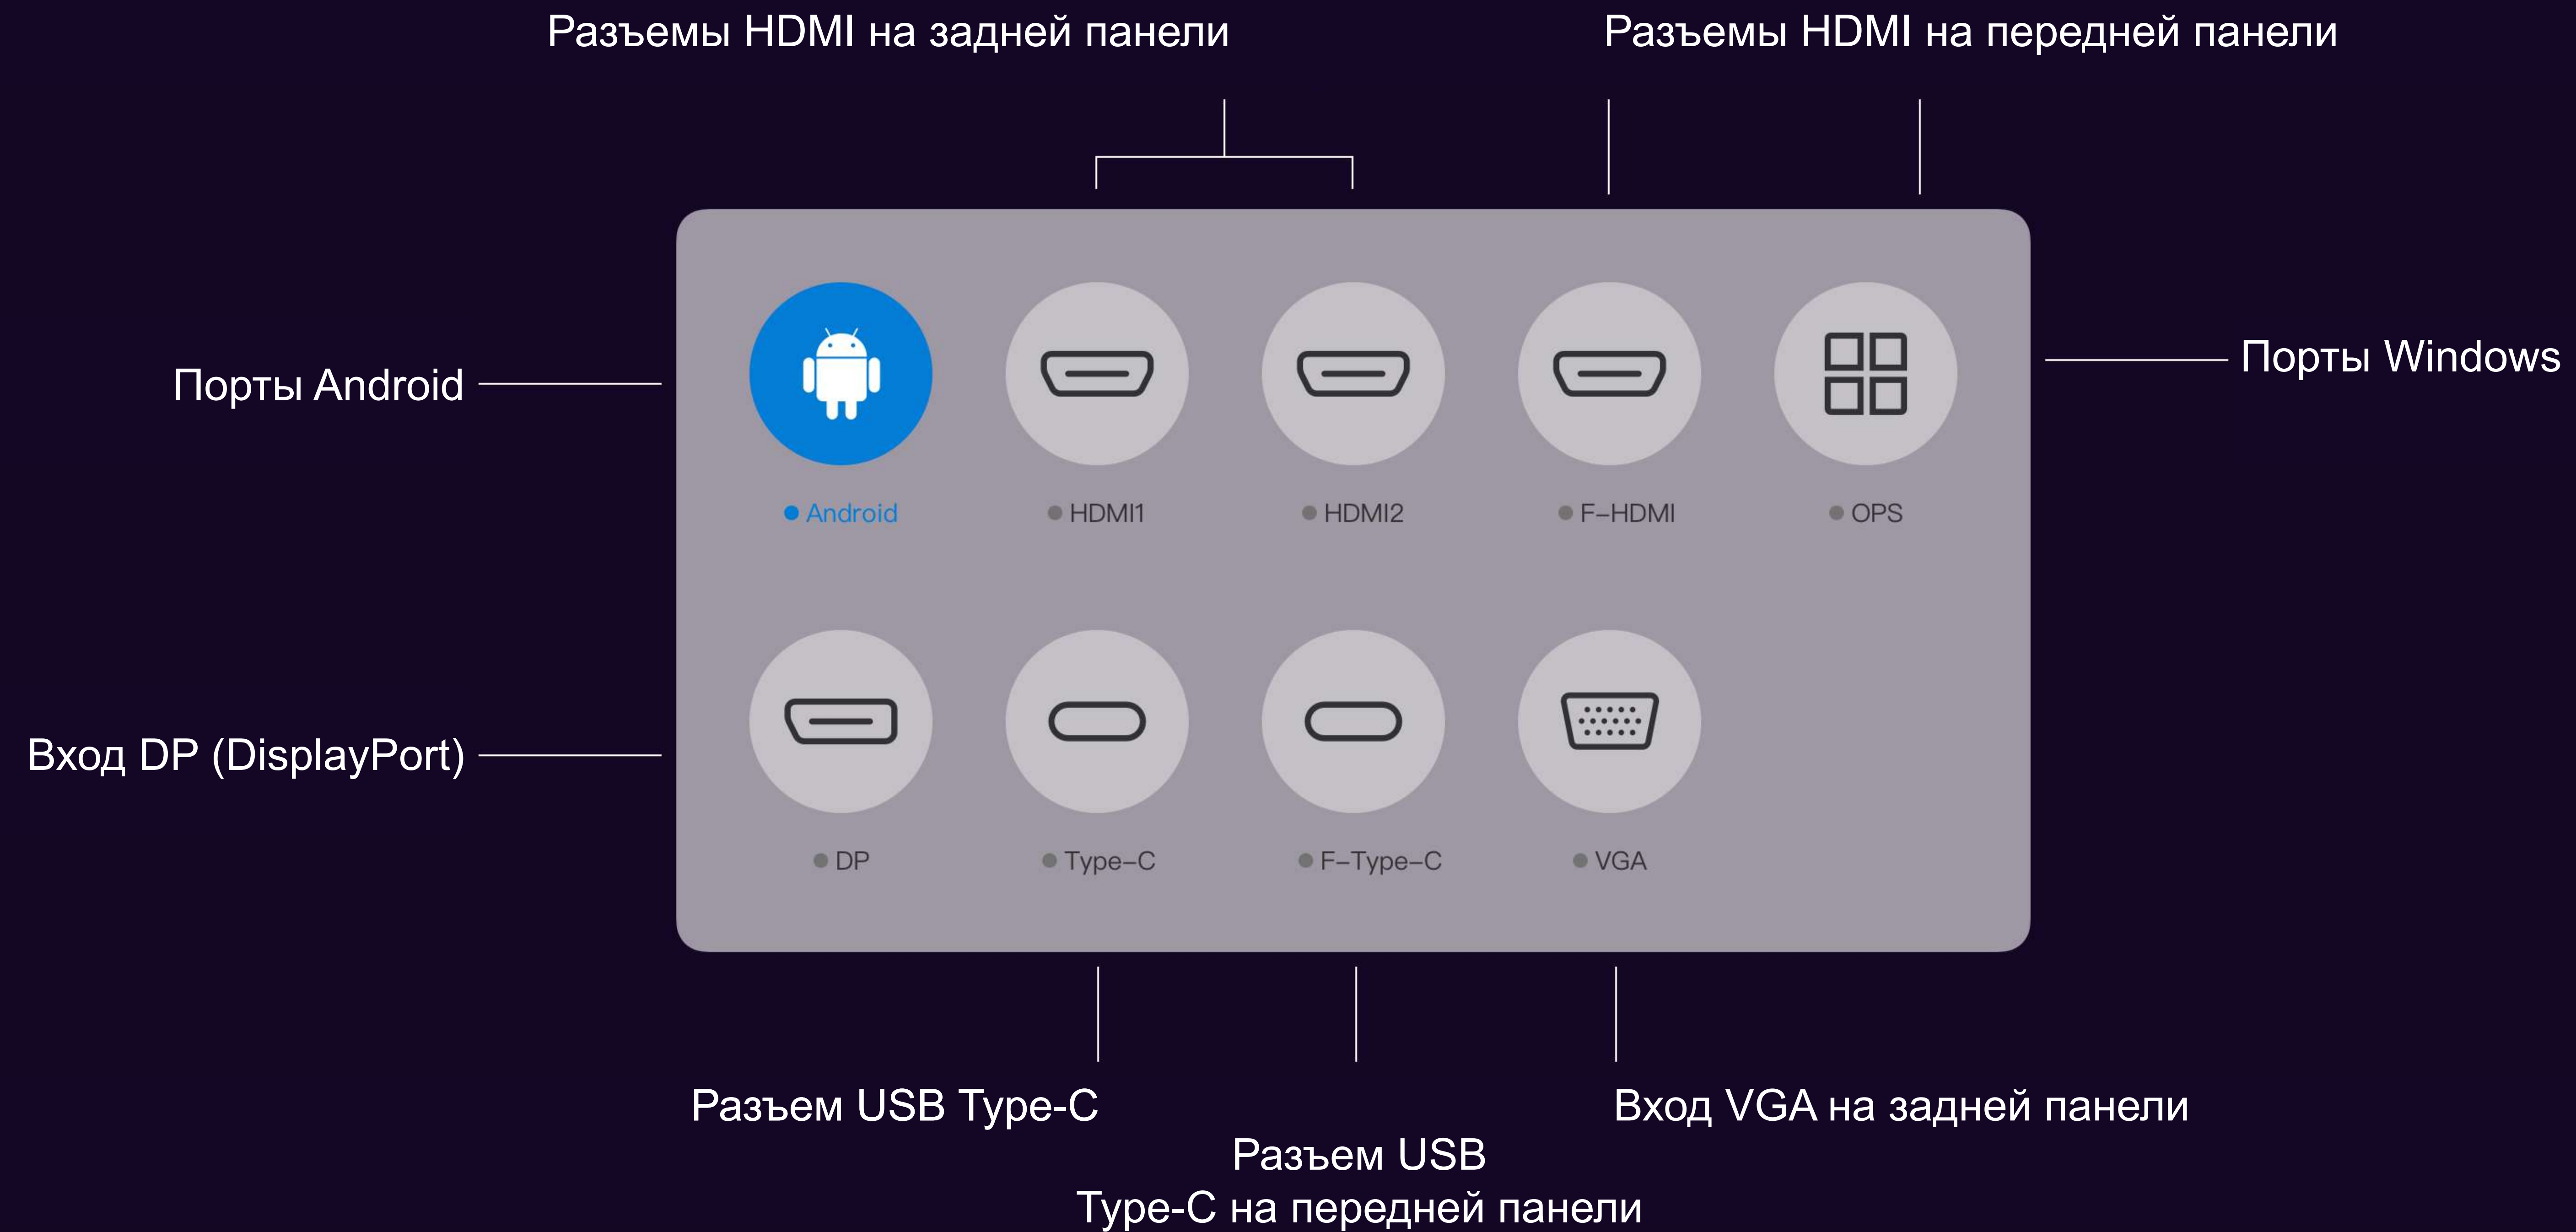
Разъемы HDMI на задней панели

Разъемы HDMI на передней панели

Порты Android

Android

HDMI1

HDMI2

F–HDMI

OPS

Порты Windows

Вход DP (DisplayPort)

DP

Type–C

F–Type–C

VGA

Разъем USB Type-C

Разъем USB
Type-C на передней панели

Вход VGA на задней панели